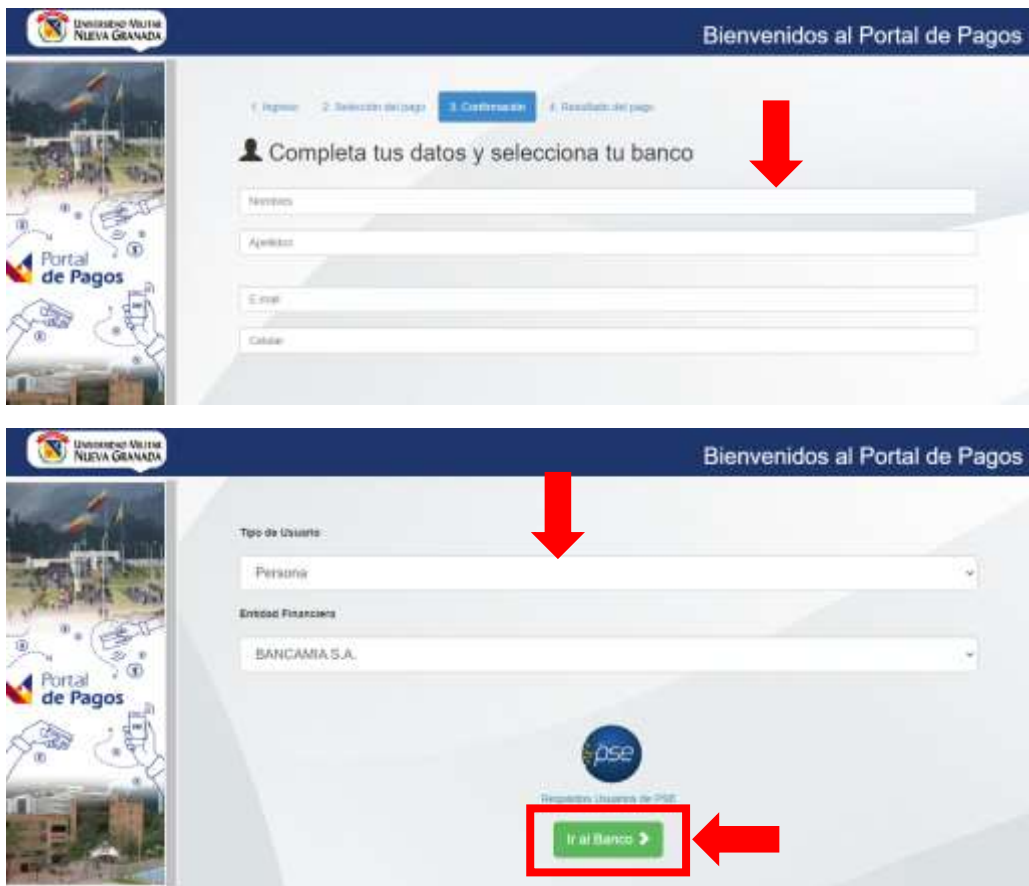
UNIVERSIDAD MILITAR NUEVA GRANADA

Bienvenidos al Portal de Pagos

Portal de Pagos

1. Ingreso 2. Selección del pago 3. Confirmación 4. Resultado del pago

Completa tus datos y selecciona tu banco

Nombres

Apellidos

E-mail

Celular

UNIVERSIDAD MILITAR NUEVA GRANADA

Bienvenidos al Portal de Pagos

Portal de Pagos

Tipo de Usuario

Persona

Entidad Financiera

BANCAMIA S.A.

pse

Requisitos Usuarios de PSE

Ir al Banco